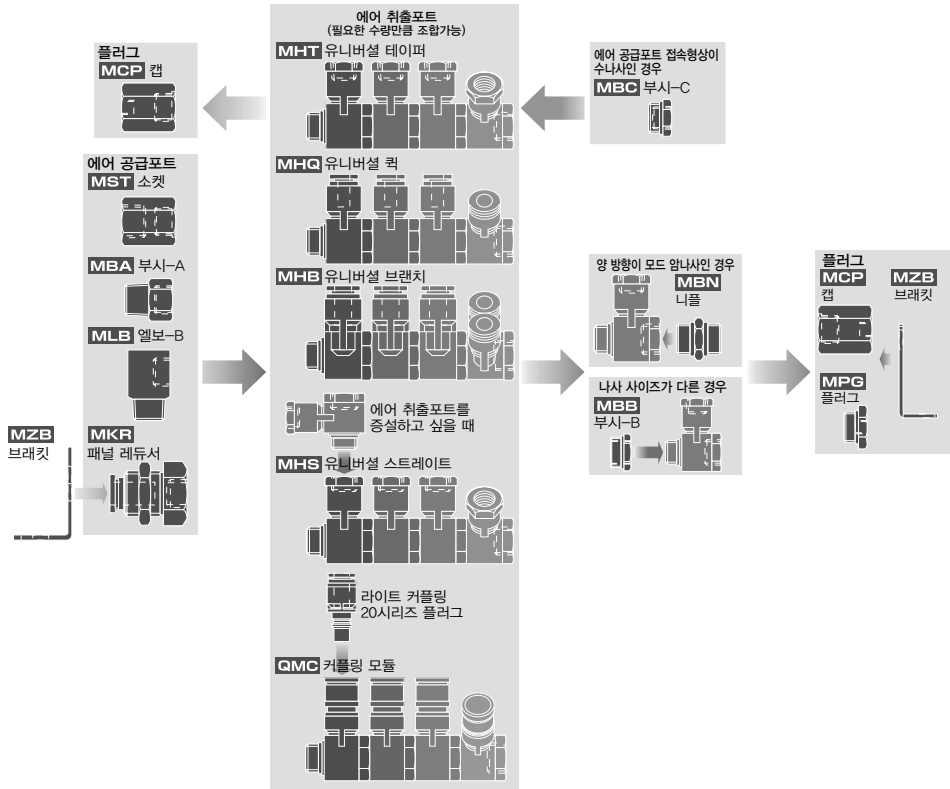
에어 취출포트
(필요한 수량만큼 조합가능)

MHT 유니버셜 테이퍼

MHQ 유니버셜 퀵

MHB 유니버셜 브랜치

에어 취출포트를 증설하고 싶을 때

MHS 유니버셜 스트레이트

라이트 커플링 20시리즈 플러그

QMC 커플링 모듈

플러그
MCP 캡

에어 공급포트
MST 소켓

MBA 부시–A

MLB 엘보–B

MKR 패널 레듀서

MZB 브래킷

에어 공급포트 접속형상이 수나사인 경우
MBC 부시–C

양 방향이 모드 암나사인 경우
MBN 니플

나사 사이즈가 다른 경우
MBB 부시–B

플러그
MCP 캡

MZB 브래킷

MPG 플러그